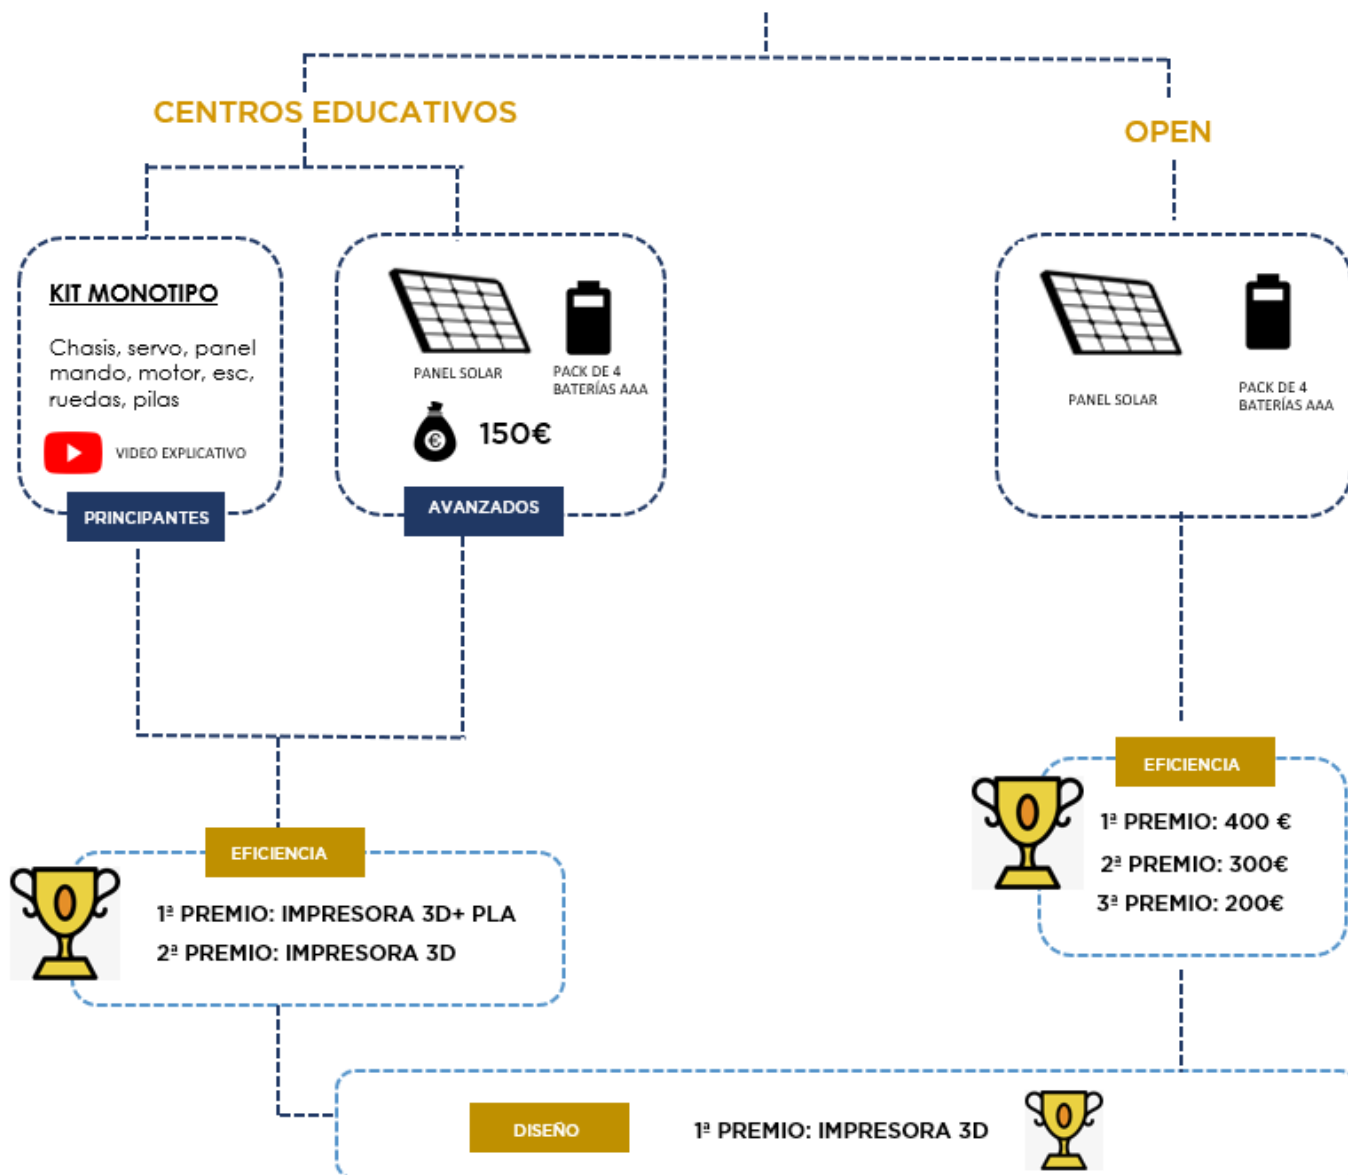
CENTROS EDUCATIVOS

OPEN

KIT MONOTIPO

Chasis, servo, panel mando, motor, esc, ruedas, pilas

VIDEO EXPLICATIVO

PRINCIPIANTES

PANEL SOLAR

PACK DE 4 BATERÍAS AAA

150€

AVANZADOS

PANEL SOLAR

PACK DE 4 BATERÍAS AAA

EFICIENCIA

1ª PREMIO: 400 €

2ª PREMIO: 300€

3ª PREMIO: 200€

EFICIENCIA

1ª PREMIO: IMPRESORA 3D+ PLA

2ª PREMIO: IMPRESORA 3D

DISEÑO

1ª PREMIO: IMPRESORA 3D